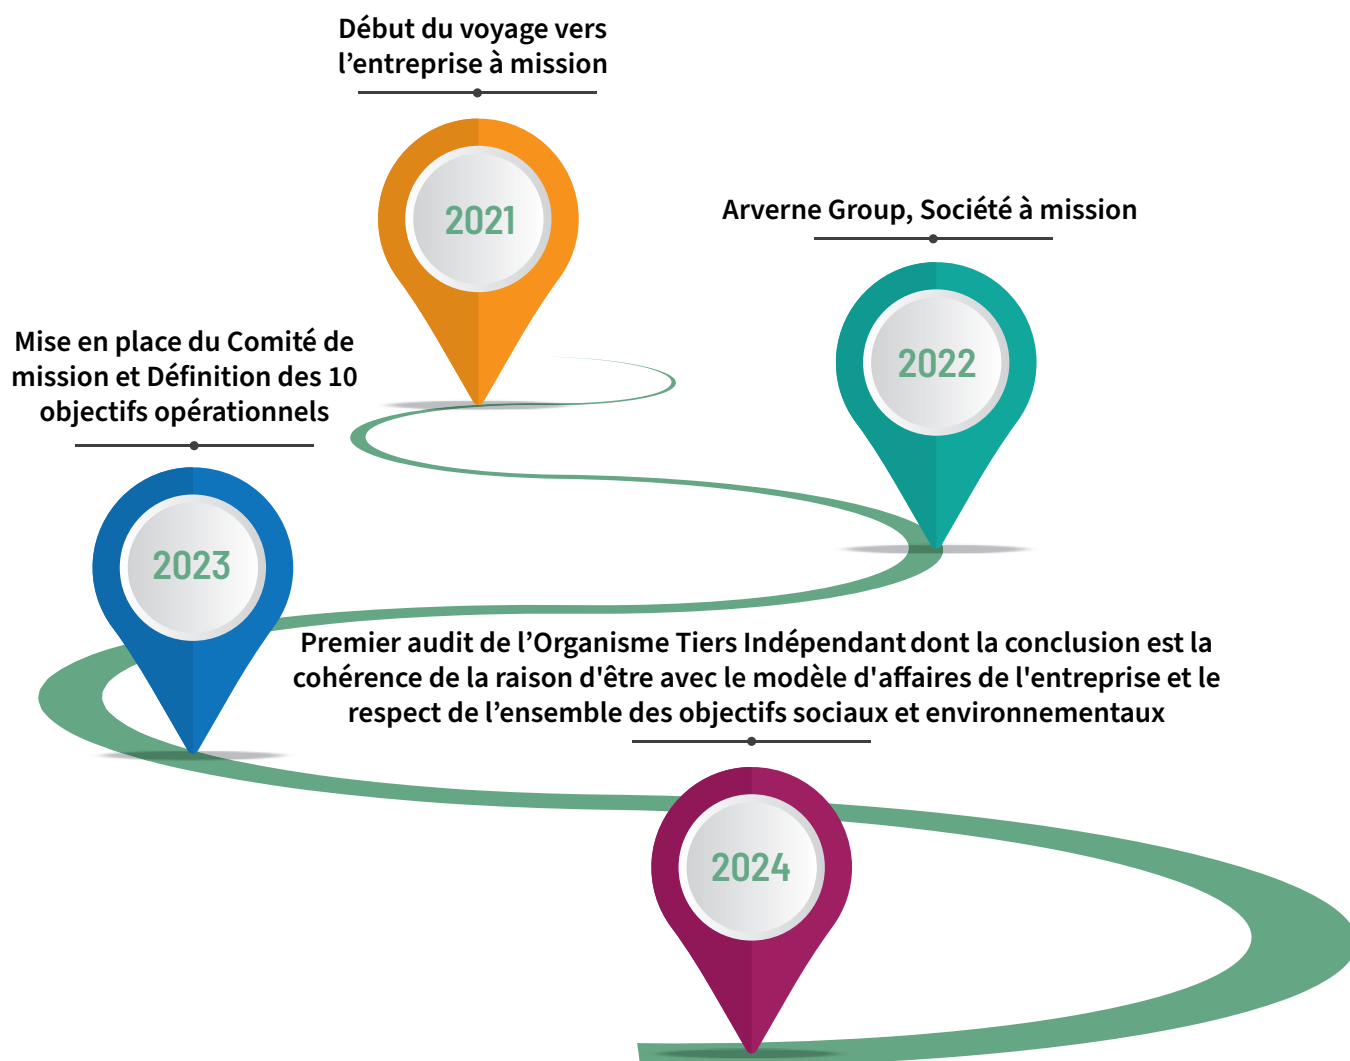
Début du voyage vers l’entreprise à mission

2021

Arverne Group, Société à mission

2022

Mise en place du Comité de mission et Définition des 10 objectifs opérationnels

2023

Premier audit de l’Organisme Tiers Indépendant dont la conclusion est la cohérence de la raison d'être avec le modèle d'affaires de l'entreprise et le respect de l’ensemble des objectifs sociaux et environnementaux

2024